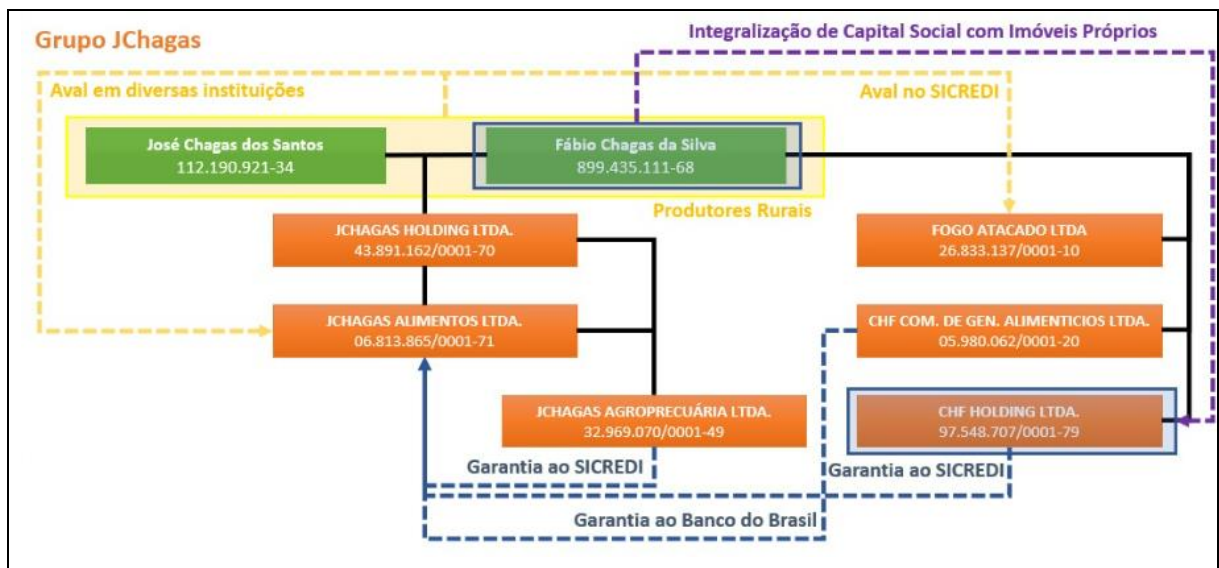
Grupo JChagas

Integralização de Capital Social com Imóveis Próprios

Aval em diversas instituições

Aval no SICREDI

José Chagas dos Santos
112.190.921-34

Fábio Chagas da Silva
899.435.111-68

Produtores Rurais

JCHAGAS HOLDING LTDA.
43.891.162/0001-70

FOGO ATACADO LTDA
26.833.137/0001-10

JCHAGAS ALIMENTOS LTDA.
06.813.865/0001-71

CHF COM. DE GEN. ALIMENTICIOS LTDA.
05.980.062/0001-20

JCHAGAS AGROPRECUÁRIA LTDA.
32.969.070/0001-49

CHF HOLDING LTDA.
97.548.707/0001-79

Garantia ao SICREDI

Garantia ao SICREDI

Garantia ao Banco do Brasil